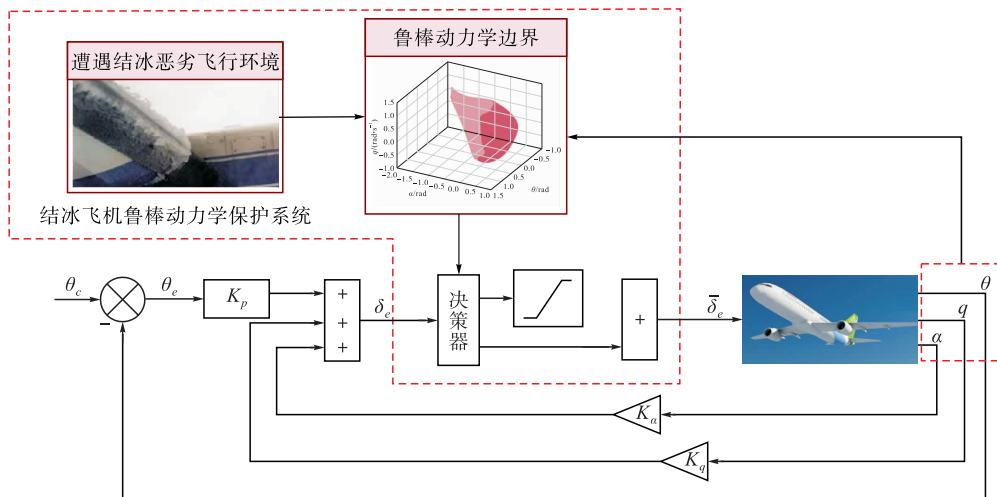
鲁棒动力学边界

遭遇结冰恶劣飞行环境

$q/(\text{rad}\cdot\text{s}^{-1})$
1.5
1.0
0.5
0
−0.5
−1.0
−2.0 −1.5 −1.0 −0.5 0 0.5 1.0 1.5
$\alpha$/rad
−1.0
−0.5
0
0.5
1.0
$\theta$/rad

结冰飞机鲁棒动力学保护系统

$\theta_c$
$\theta_e$
$K_p$
+
+
+
$\delta_e$
决策器
+
$\bar{\delta}_e$
$\theta$
$q$
$\alpha$
$K_\alpha$
$K_q$
−